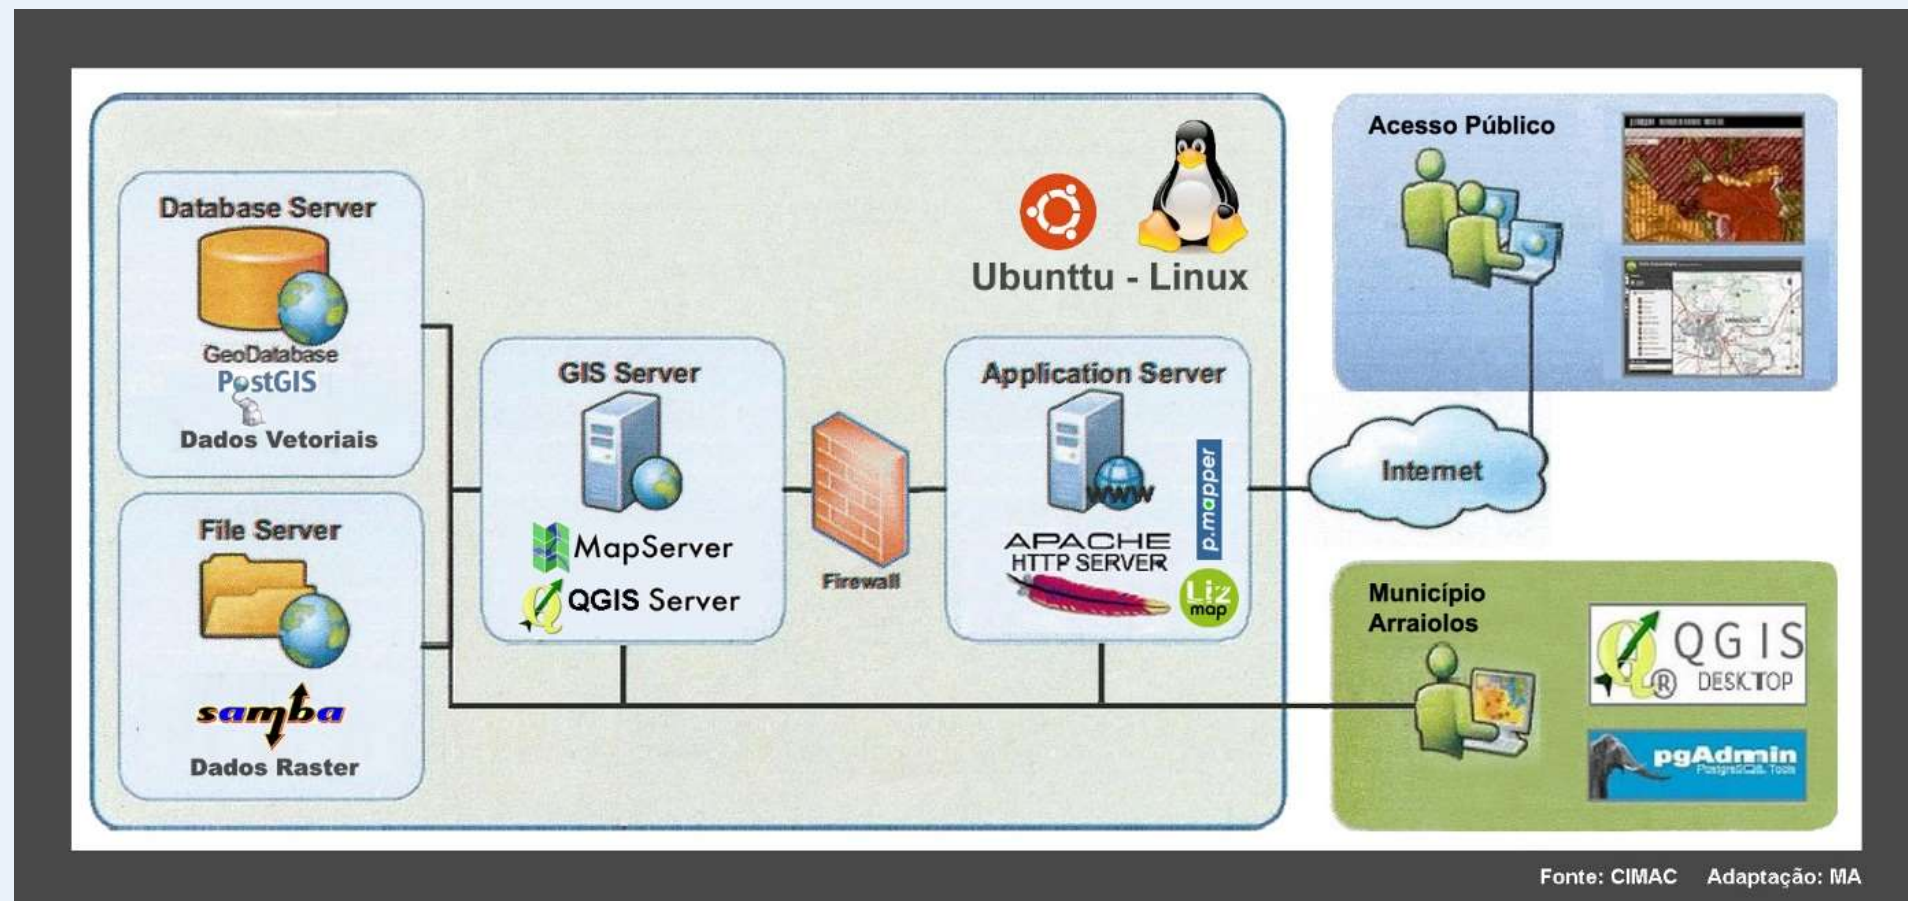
Database Server

GeoDatabase
PostGIS
Dados Vetoriais

File Server

samba
Dados Raster

Ubunttu - Linux

GIS Server

MapServer
QGIS Server

Firewall

Application Server

www
APACHE HTTP SERVER
p.mapper
Liz map

Acesso Público

Internet

Município Arraiolos

QGIS DESKTOP

pgAdmin PostgreSQL Tools

Fonte: CIMAC Adaptação: MA